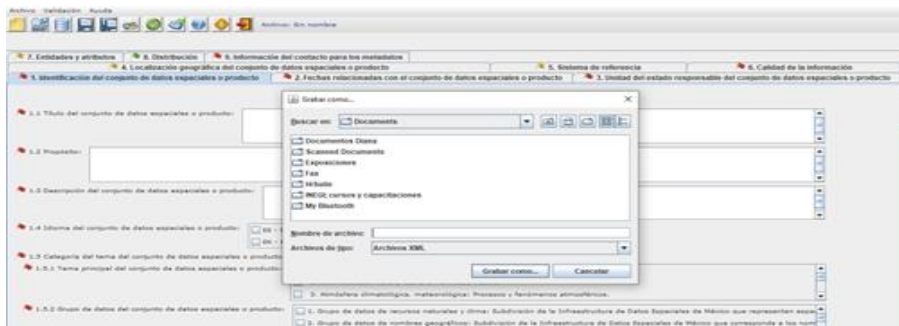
Archivo Validación Ayuda

Archivo: Sin nombre

7. Entidades y atributos | 8. Distribución | 9. Información del contacto para los metadatos

4. Localización geográfica del conjunto de datos espaciales o producto | 5. Sistema de referencia | 6. Calidad de la información

1. Identificación del conjunto de datos espaciales o producto | 2. Fechas relacionadas con el conjunto de datos espaciales o producto | 3. Unidad del estado responsable del conjunto de datos espaciales o producto

1.1 Título del conjunto de datos espaciales o producto:

1.2 Propósito:

1.3 Descripción del conjunto de datos espaciales o producto:

1.4 Idioma del conjunto de datos espaciales o producto:

1.5 Categoría del tema del conjunto de datos espaciales o producto

1.5.1 Tema principal del conjunto de datos espaciales o producto

3. Atmósfera climatológica, meteorológica: Procesos y fenómenos atmosféricos.

1.5.2 Grupo de datos del conjunto de datos espaciales o producto:

1. Grupo de datos de recursos naturales y clima: Subdivisión de la Infraestructura de Datos Espaciales de México que representan aspe

2. Grupo de datos de nombres geográficos: Subdivisión de la Infraestructura de Datos Espaciales de México que corresponde a los nom

Grabar como...

Buscar en: Documents

Documentos Diana
Scanned Documents
Exposiciones
Fax
Mitutlo
INEGI cursos y capacitaciones
My Bluetooth

Nombre de archivo:

Archivos de tipo: Archivos XML

Grabar como... | Cancelar